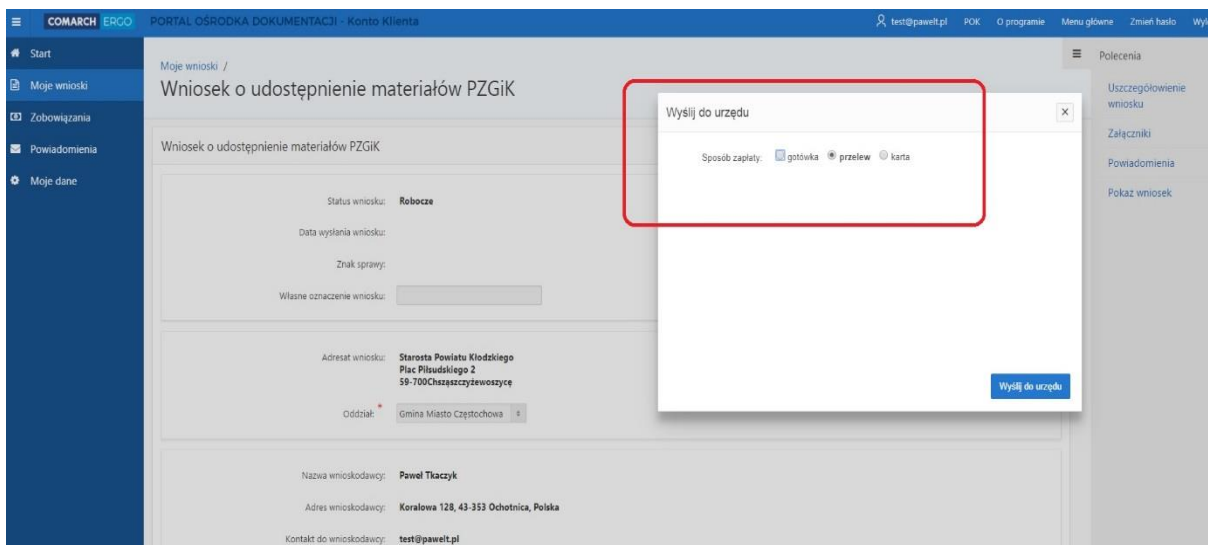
COMARCH ERGO PORTAL OŚRODKA DOKUMENTACJI - Konto Klienta

test@pawelt.pl POK O programie Menu główne Zmień hasło Wyl

Start
Moje wnioski
Zobowiązania
Powiadomienia
Moje dane

Moje wnioski /
Wniosek o udostępnienie materiałów PZGiK

Wniosek o udostępnienie materiałów PZGiK

Status wniosku: Robocze
Data wysłania wniosku:
Znak sprawy:
Własne oznaczenie wniosku:

Adresat wniosku: Starosta Powiatu Kłodzkiego
Plac Piłsudskiego 2
59-700Chszączyżewoszycę

Oddział: Gmina Miasto Częstochowa

Nazwa wnioskodawcy: Paweł Tkaczyk
Adres wnioskodawcy: Koralowa 128, 43-353 Ochotnica, Polska
Kontakt do wnioskodawcy: test@pawelt.pl

Wyślij do urzędu ×

Sposób zapłaty: gotówka przelew karta

Wyślij do urzędu

Polecenia
Uszczegółowienie wniosku
Załączniki
Powiadomienia
Pokaż wniosek